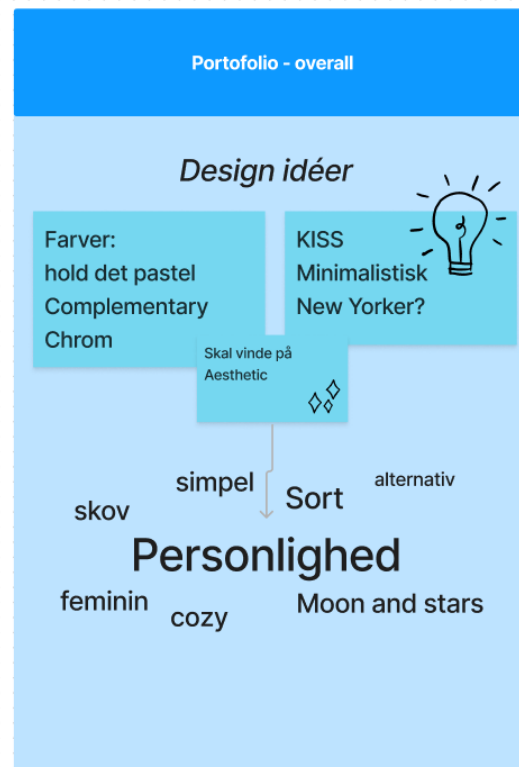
Portofolio - overall

Design idéer

Farver:
hold det pastel
Complementary
Chrom

KISS
Minimalistisk
New Yorker?

Skal vinde på
Aesthetic

simpel

alternativ

skov

Sort

Personlighed

feminin

cozy

Moon and stars